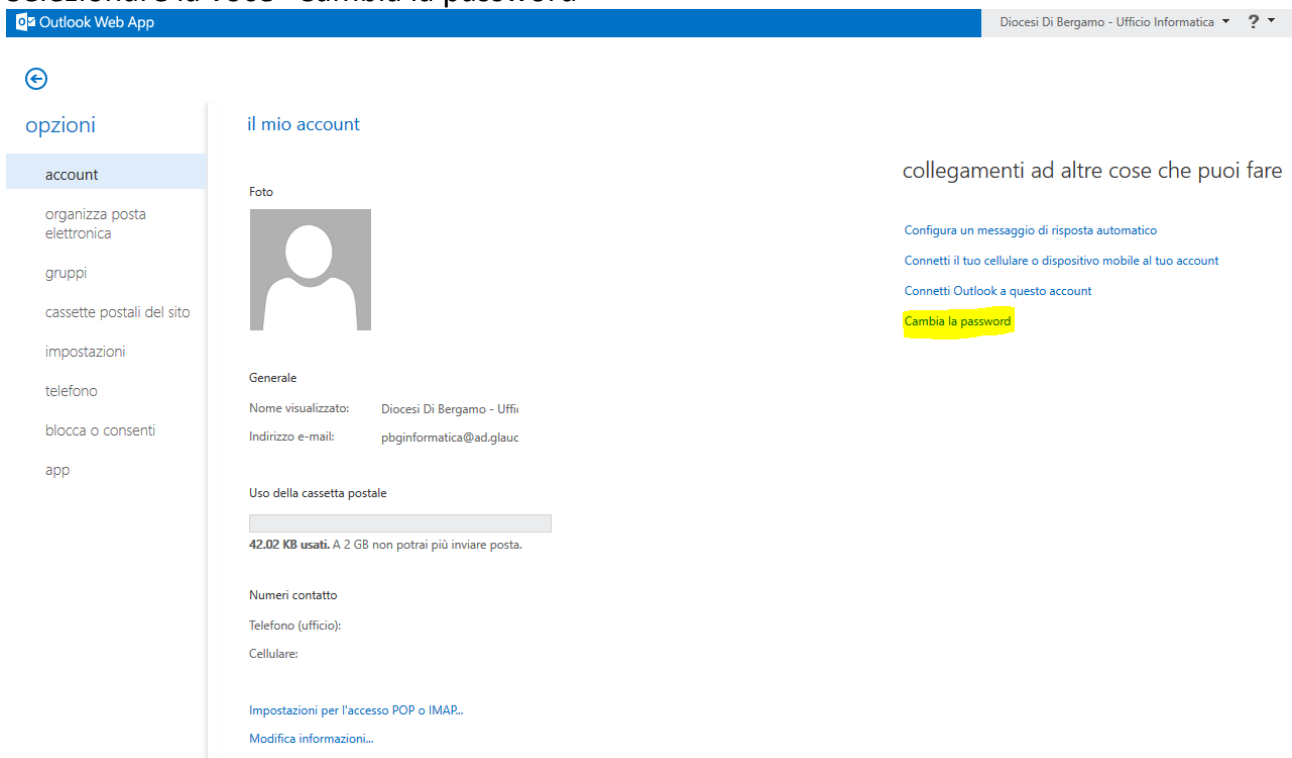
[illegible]

Outlook Web App

Diocesi Di Bergamo - Ufficio Informatica ▾ ? ▾

opzioni

account

organizza posta elettronica

gruppi

cassette postali del sito

impostazioni

telefono

blocca o consenti

app

il mio account

Foto

Generale

Nome visualizzato: Diocesi Di Bergamo - Uffi

Indirizzo e-mail: pbginformatica@ad.glauc

Uso della cassetta postale

**42.02 KB usati.** A 2 GB non potrai più inviare posta.

Numeri contatto

Telefono (ufficio):

Cellulare:

Impostazioni per l'accesso POP o IMAP...

Modifica informazioni...

collegamenti ad altre cose che puoi fare

Configura un messaggio di risposta automatico

Connetti il tuo cellulare o dispositivo mobile al tuo account

Connetti Outlook a questo account

Cambia la password